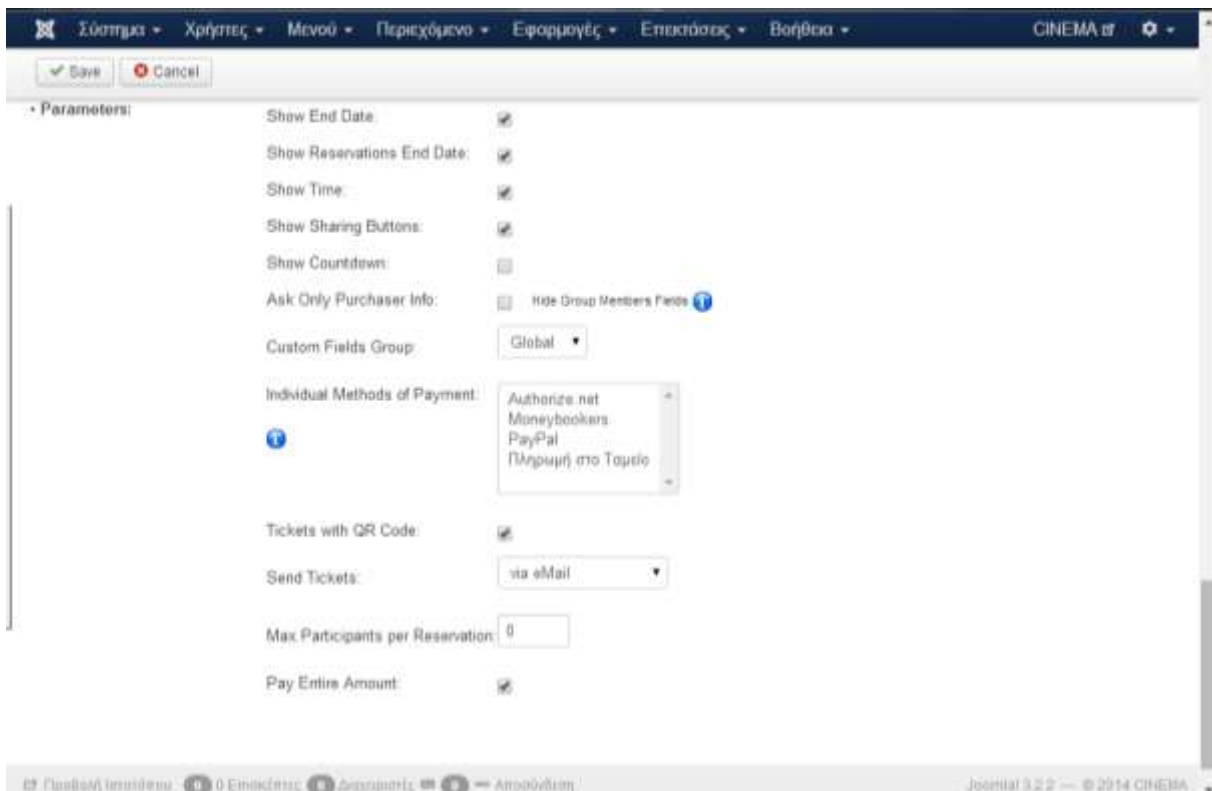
Σύστημα ▾ Χρήστες ▾ Μενού ▾ Περιεχόμενο ▾ Εφαρμογές ▾ Επεκτάσεις ▾ Βοήθεια ▾ CINEMA

Save Cancel

• Parameters:

Show End Date:

Show Reservations End Date:

Show Time:

Show Sharing Buttons:

Show Countdown:

Ask Only Purchaser Info: Hide Group Members Fields

Custom Fields Group: Global

Individual Methods of Payment: Authorize.net Moneybookers PayPal Πληρωμή στο Ταμείο

Tickets with QR Code:

Send Tickets: via eMail

Max Participants per Reservation: 0

Pay Entire Amount:

Προβολή Ιστοτόπου 0 Επισκέπτες 0 Διαχειριστές 0 — Αποσύνδεση

Joomla! 3.2.2 — © 2014 CINEMA